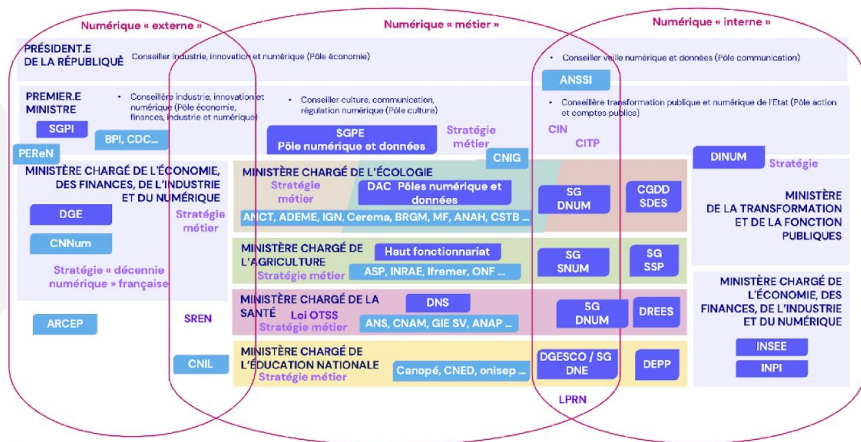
Numérique « externe »

Numérique « métier »

Numérique « interne »

PRÉSIDENT.E DE LA RÉPUBLIQUE

• Conseiller industrie, innovation et numérique (Pôle économie)

• Conseiller veille numérique et données (Pôle communication)

ANSSI

PREMIER.E MINISTRE

• Conseillère industrie, innovation et numérique (Pôle économie, finances, industrie et numérique)

• Conseiller culture, communication, régulation numérique (Pôle culture)

• Conseillère transformation publique et numérique de l'État (Pôle action et comptes publics)

SGPI

BPI, CDC...

SGPE Pôle numérique et données

Stratégie métier

CIN

CITP

PEReN

CNIG

DINUM

Stratégie

MINISTÈRE CHARGÉ DE L'ÉCONOMIE, DES FINANCES, DE L'INDUSTRIE ET DU NUMÉRIQUE

DGE

Stratégie métier

CNNum

Stratégie « décennie numérique » française

ARCEP

SREN

CNIL

MINISTÈRE CHARGÉ DE L'ÉCOLOGIE

Stratégie métier

DAC Pôles numérique et données

ANCT, ADEME, IGN, Cerema, BRGM, MF, ANAH, CSTB ...

SG DNUM

CGDD SDES

MINISTÈRE DE LA TRANSFORMATION ET DE LA FONCTION PUBLIQUES

MINISTÈRE CHARGÉ DE L'AGRICULTURE

Stratégie métier

Haut fonctionnariat

ASP, INRAE, Ifremer, ONF ...

SG SNUM

SG SSP

MINISTÈRE CHARGÉ DE L'ÉCONOMIE, DES FINANCES, DE L'INDUSTRIE ET DU NUMÉRIQUE

MINISTÈRE CHARGÉ DE LA SANTÉ

Loi OTSS

Stratégie métier

DNS

ANS, CNAM, GIE SV, ANAP ...

SG DNUM

DREES

INSEE

INPI

MINISTÈRE CHARGÉ DE L'ÉDUCATION NATIONALE

Stratégie métier

Canopé, CNED, onisep ...

DGESCO / SG DNE

DEPP

LPRN